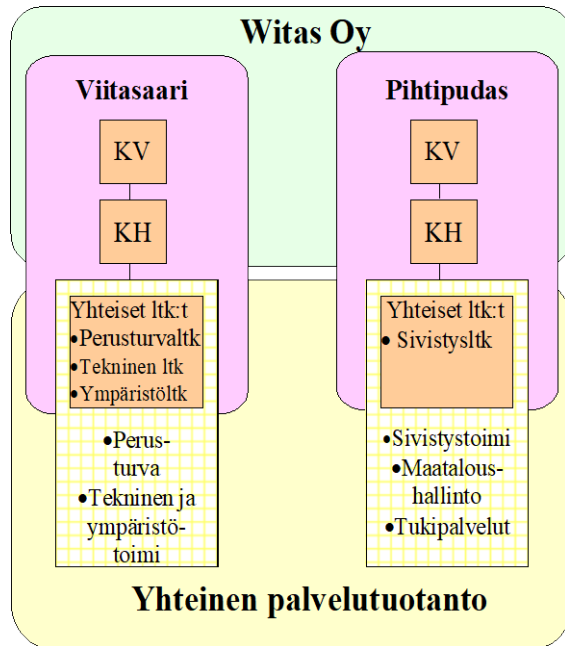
Witas Oy

Viitasaari

KV

KH

Yhteiset ltk:t
•Perusturvaltk
•Tekninen ltk
•Ympäristöltk

•Perusturva
•Tekninen ja ympäristötoimi

Pihtipudas

KV

KH

Yhteiset ltk:t
• Sivistysltk

•Sivistystoimi
•Maatalous-hallinto
•Tukipalvelut

Yhteinen palvelutuotanto